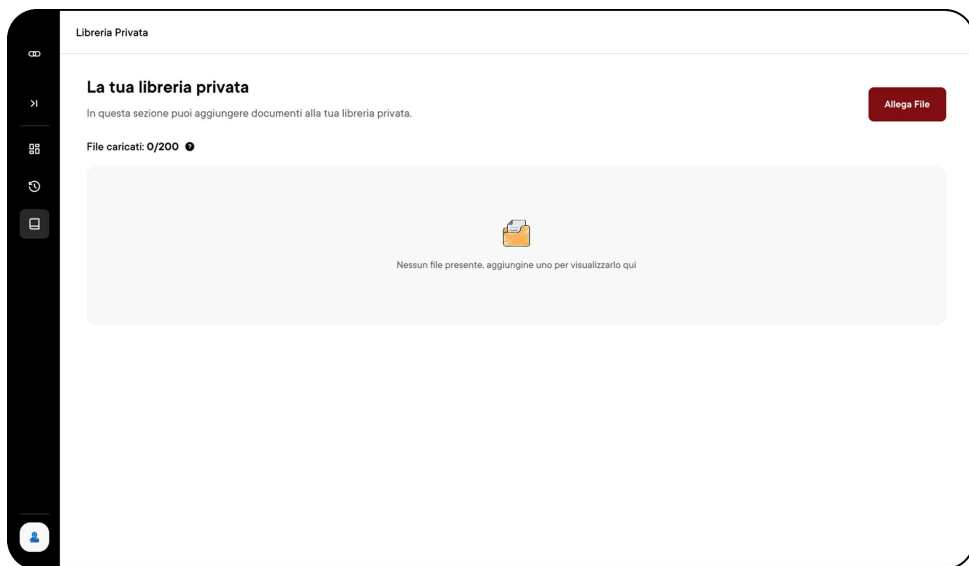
Libreria Privata

La tua libreria privata

In questa sezione puoi aggiungere documenti alla tua libreria privata.

Allega File

File caricati: 0/200

Nessun file presente, aggiungine uno per visualizzarlo qui